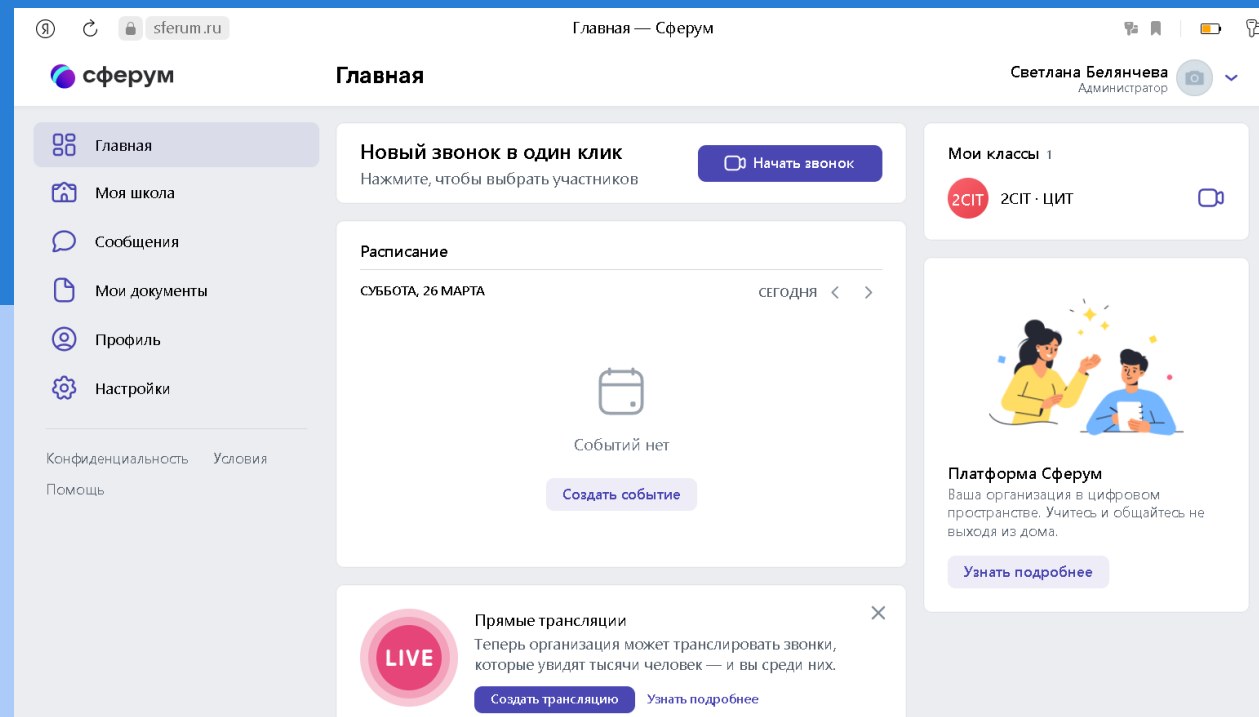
Я sferum.ru Главная — Сферум

сферум Главная Светлана Белянчева Администратор

Главная
Моя школа
Сообщения
Мои документы
Профиль
Настройки

Конфиденциальность Условия
Помощь

Новый звонок в один клик
Нажмите, чтобы выбрать участников
Начать звонок

Расписание
СУББОТА, 26 МАРТА СЕГОДНЯ
Событий нет
Создать событие

LIVE
Прямые трансляции
Теперь организация может транслировать звонки, которые увидят тысячи человек — и вы среди них.
Создать трансляцию Узнать подробнее

Мои классы 1
2CIT 2CIT · ЦИТ

Платформа Сферум
Ваша организация в цифровом пространстве. Учитесь и общайтесь не выходя из дома.
Узнать подробнее